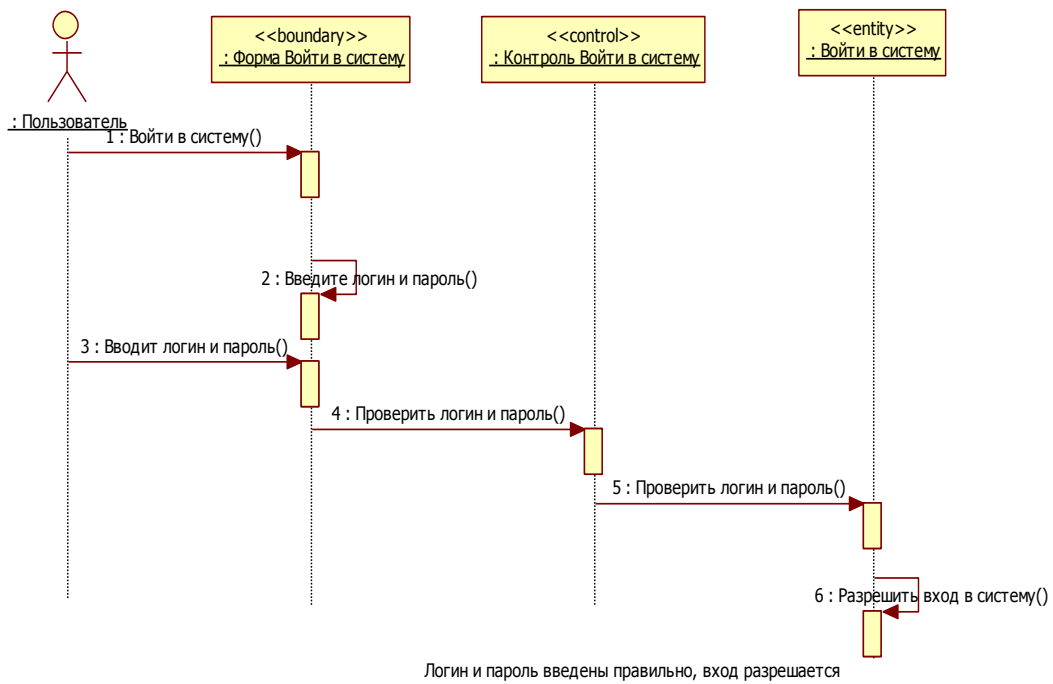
: Пользователь

<<boundary>>
: Форма Войти в систему

<<control>>
: Контроль Войти в систему

<<entity>>
: Войти в систему

1 : Войти в систему()

2 : Введите логин и пароль()

3 : Вводит логин и пароль()

4 : Проверить логин и пароль()

5 : Проверить логин и пароль()

6 : Разрешить вход в систему()

Логин и пароль введены правильно, вход разрешается